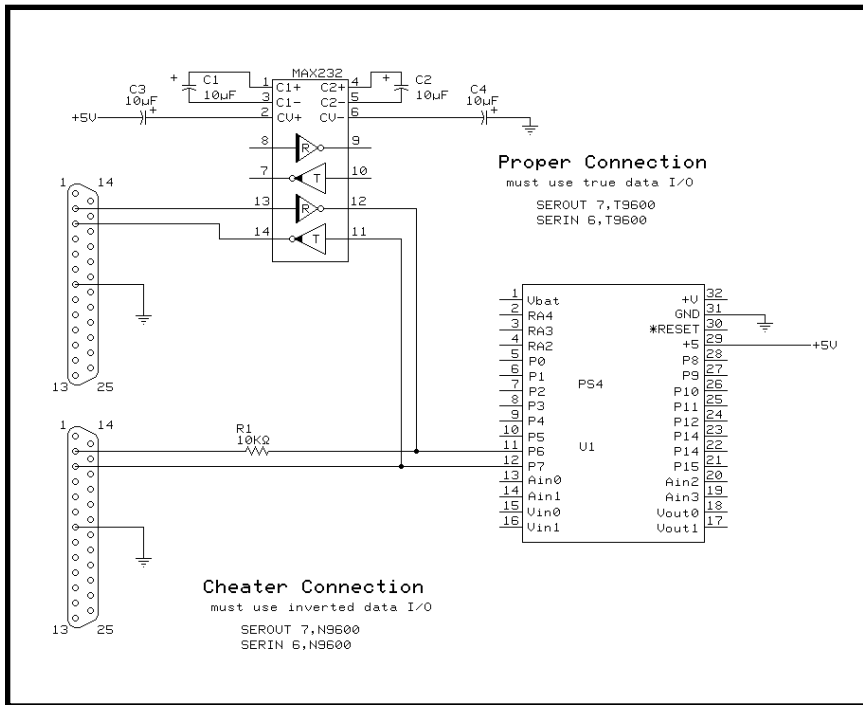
MAX232
C1
10µF
C3
10µF
+5V
C2
10µF
C4
10µF
1 C1+
3 C1-
2 CV+
4 C2+
5 C2-
6 CV-
8 R 9
7 T 10
13 R 12
14 T 11

Proper Connection
must use true data I/O
SEROUT 7,T9600
SERIN 6,T9600

1 14
13 25

| | | | |
|---|---|---|---|
| 1 | Vbat | +V | 32 |
| 2 | RA4 | GND | 31 |
| 3 | RA3 | *RESET | 30 |
| 4 | RA2 | +5 | 29 |
| 5 | P0 | P8 | 28 |
| 6 | P1 | P9 | 27 |
| 7 | P2 | P10 | 26 |
| 8 | P3 | P11 | 25 |
| 9 | P4 | P12 | 24 |
| 10 | P5 | P14 | 23 |
| 11 | P6 | P14 | 22 |
| 12 | P7 | P15 | 21 |
| 13 | Ain0 | Ain2 | 20 |
| 14 | Ain1 | Ain3 | 19 |
| 15 | Vin0 | Vout0 | 18 |
| 16 | Vin1 | Vout1 | 17 |

PS4
U1
+5V

R1
10KΩ
1 14
13 25

Cheater Connection
must use inverted data I/O
SEROUT 7,N9600
SERIN 6,N9600